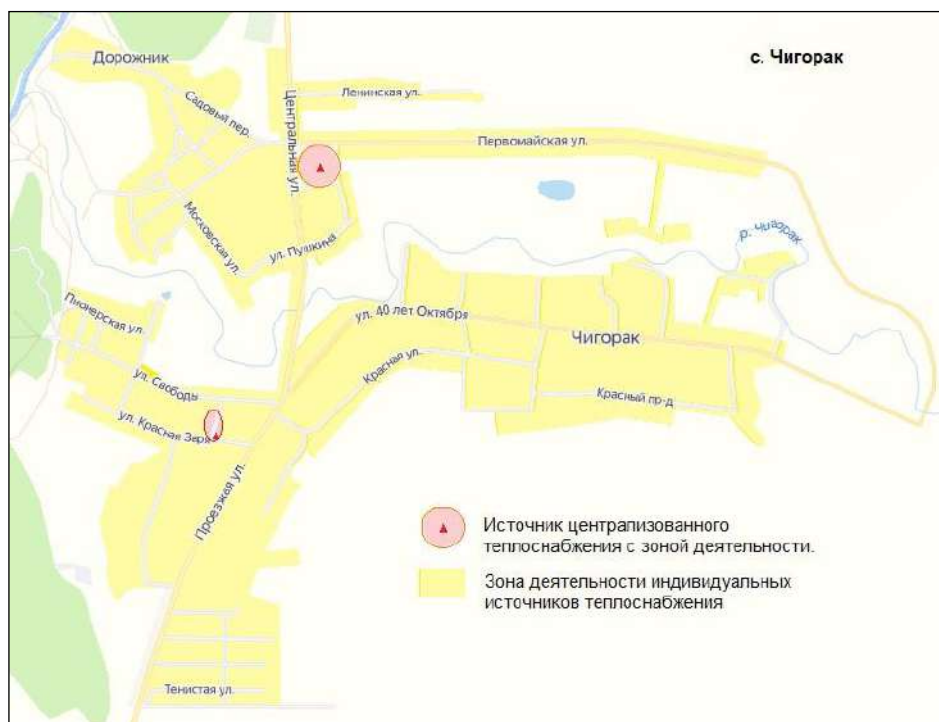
Дорожник

с. Чигорак

Ленинская ул.

Центральная ул.

Садовый пер.

Первомайская ул.

Московская ул.

ул. Пушкина

р. Чигорак

Пионерская ул.

ул. 40 лет Октября

Чигорак

Красная ул.

ул. Свободы

Красный пр-д

ул. Красная Заря

Проезжая ул.

Источник централизованного теплоснабжения с зоной деятельности.

Зона деятельности индивидуальных источников теплоснабжения

Тенистая ул.